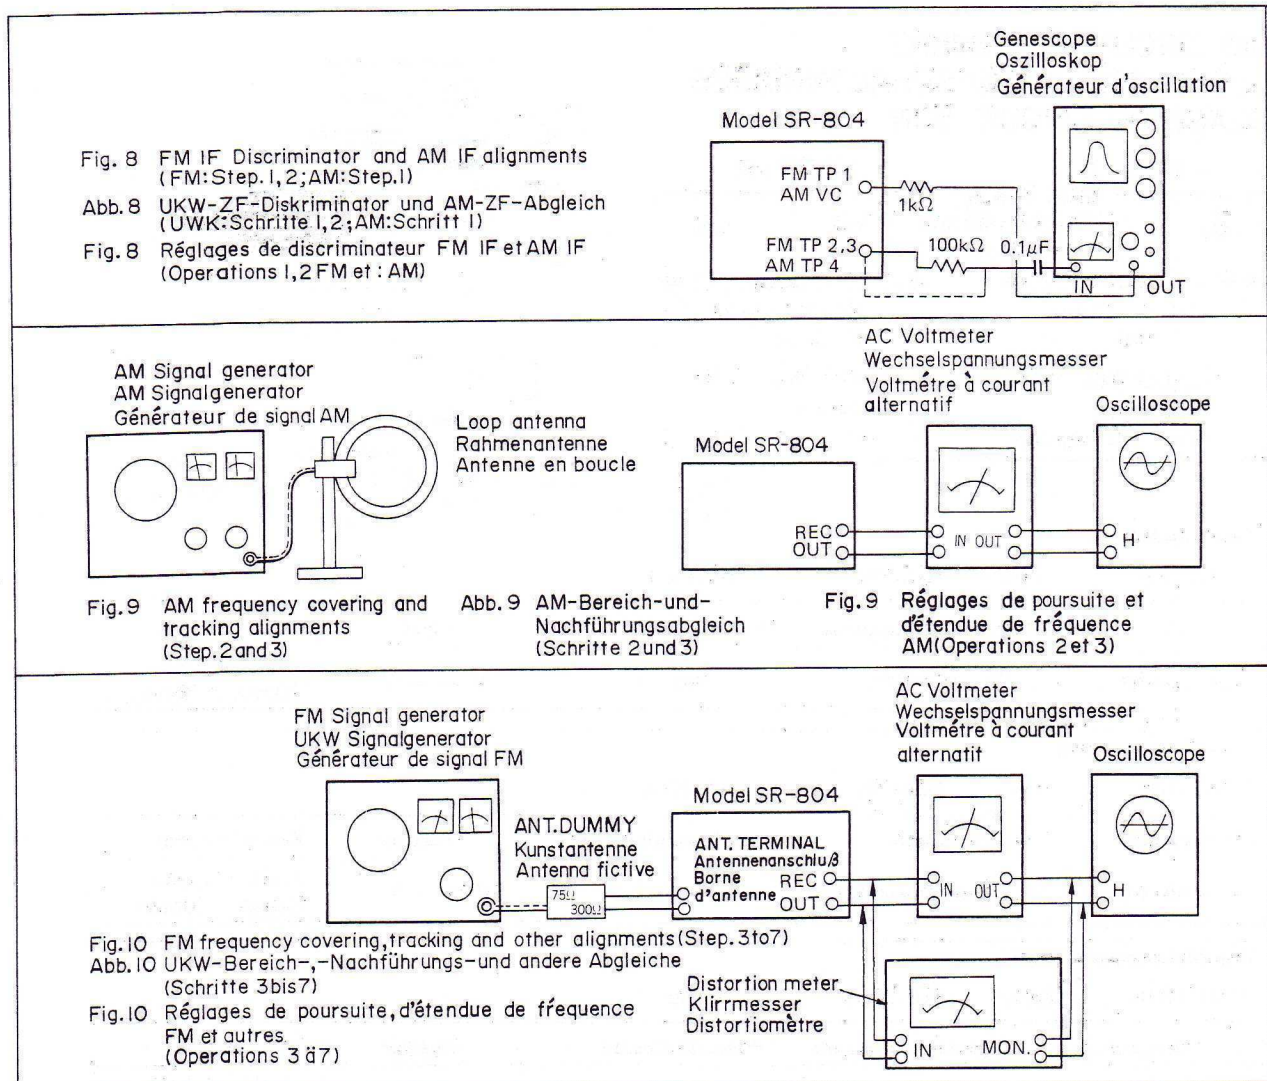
Genescope
Oszilloskop
Générateur d'oscillation

Model SR-804

Fig. 8 FM IF Discriminator and AM IF alignments (FM: Step. 1, 2; AM: Step. 1)
Abb. 8 UKW-ZF-Diskriminator und AM-ZF-Abgleich (UWK: Schritte 1, 2; AM: Schritt 1)
Fig. 8 Réglages de discriminateur FM IF et AM IF (Operations 1, 2 FM et : AM)

FM TP 1
AM VC
1kΩ
FM TP 2,3
AM TP 4
100kΩ
0.1μF
IN
OUT

AM Signal generator
AM Signalgenerator
Générateur de signal AM

Loop antenna
Rahmenantenne
Antenne en boucle

AC Voltmeter
Wechselspannungsmesser
Voltmétre à courant alternatif

Oscilloscope

Model SR-804

REC
OUT
IN OUT
H

Fig. 9 AM frequency covering and tracking alignments (Step. 2 and 3)
Abb. 9 AM-Bereich-und-Nachführungsabgleich (Schritte 2 und 3)
Fig. 9 Réglages de poursuite et détendue de fréquence AM (Operations 2 et 3)

FM Signal generator
UKW Signalgenerator
Générateur de signal FM

AC Voltmeter
Wechselspannungsmesser
Voltmétre à courant alternatif

Oscilloscope

Model SR-804

ANT. DUMMY
Kunstantenne
Antenna fictive
75Ω
300Ω

ANT. TERMINAL
Antennenanschluß
Borne d'antenne
REC
OUT
IN OUT
H

Fig. 10 FM frequency covering, tracking and other alignments (Step. 3 to 7)
Abb. 10 UKW-Bereich-,-Nachführungs-und andere Abgleiche (Schritte 3 bis 7)
Fig. 10 Réglages de poursuite, d'étendue de fréquence FM et autres (Operations 3 ä 7)

Distortion meter
Klirrmesser
Distortiomètre
IN
MON.